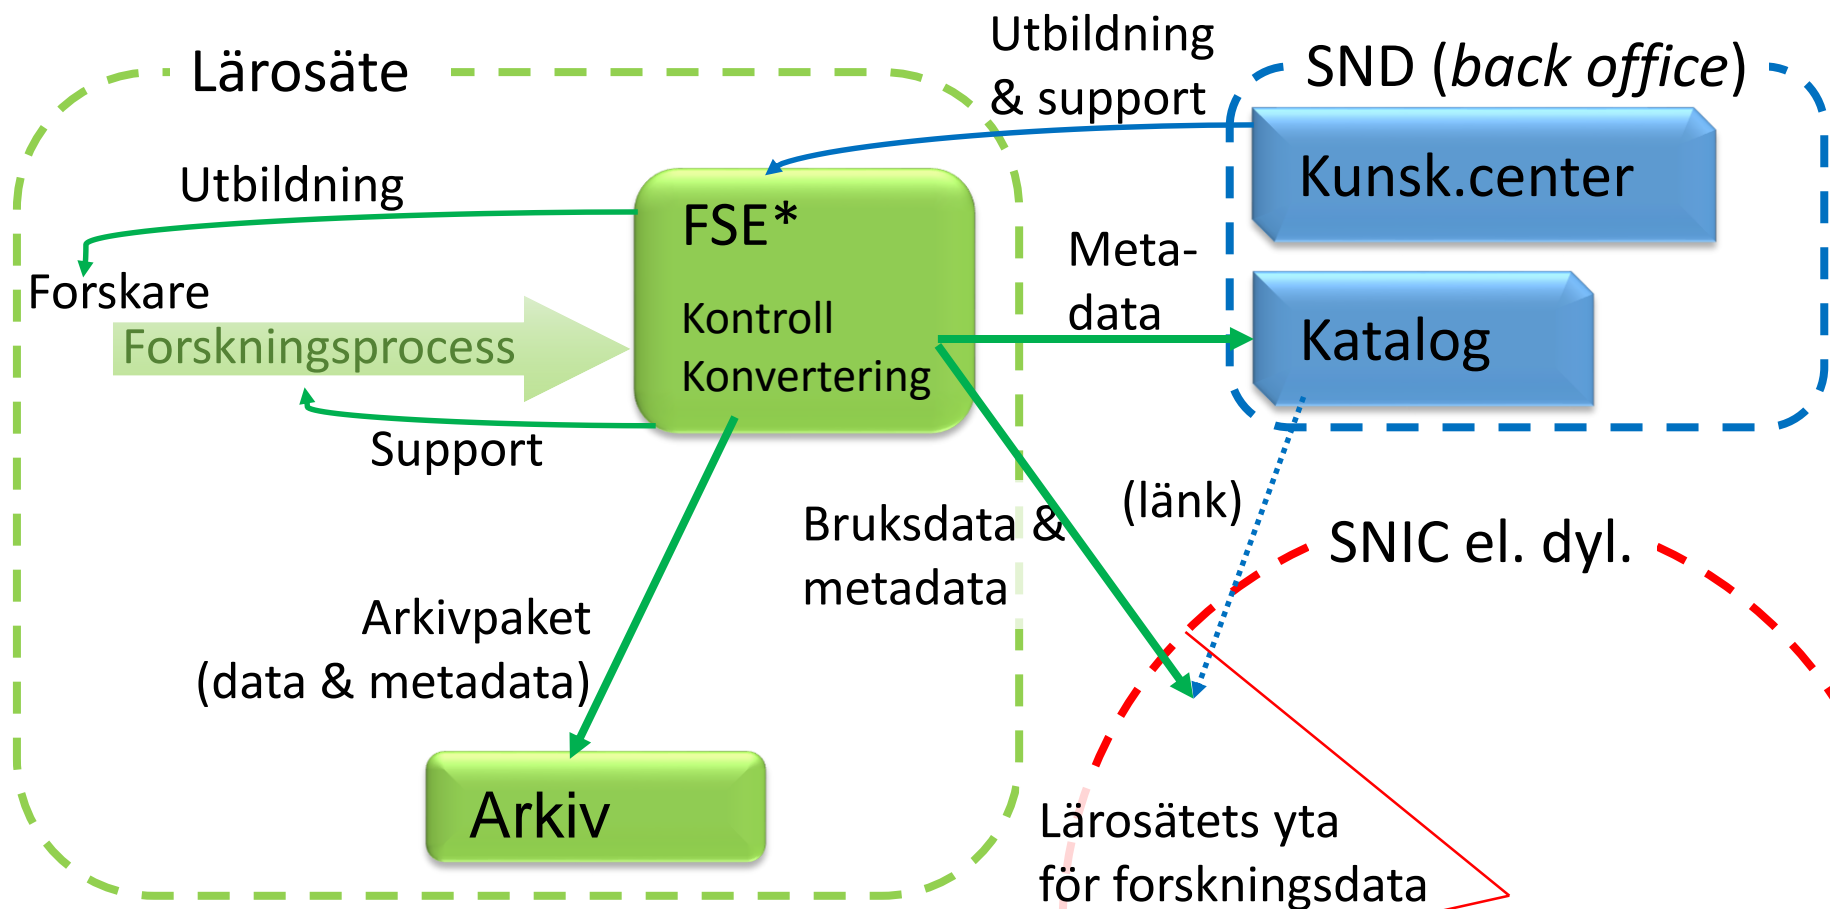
Lärosäte

Utbildning & support

SND (*back office*)

Kunsk.center

Utbildning

FSE*

Kontroll

Konvertering

Forskare

Forskningsprocess

Meta-data

Katalog

Support

(länk)

Bruksdata & metadata

SNIC el. dyl.

Arkivpaket (data & metadata)

Arkiv

Lärosätets yta för forskningsdata